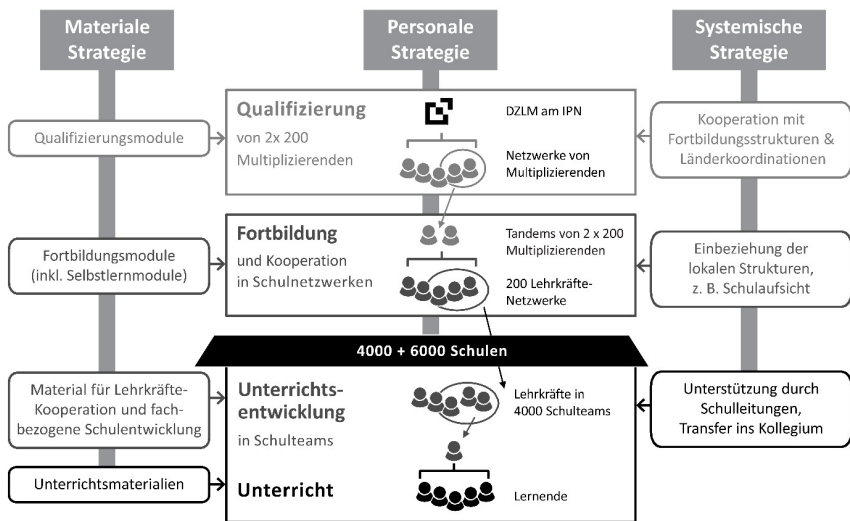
Materiale Strategie

Personale Strategie

Systemische Strategie

Qualifizierungsmodule

Qualifizierung
von 2x 200 Multiplizierenden

DZLM am IPN

Netzwerke von Multiplizierenden

Kooperation mit Fortbildungsstrukturen & Länderkoordinationen

Fortbildungsmodule (inkl. Selbstlernmodule)

Fortbildung
und Kooperation in Schulnetzwerken

Tandems von 2 x 200 Multiplizierenden

200 Lehrkräfte-Netzwerke

Einbeziehung der lokalen Strukturen, z. B. Schulaufsicht

4000 + 6000 Schulen

Material für Lehrkräfte-Kooperation und fachbezogene Schulentwicklung

Unterrichtsentwicklung
in Schulteams

Lehrkräfte in 4000 Schulteams

Unterstützung durch Schulleitungen, Transfer ins Kollegium

Unterrichtsmaterialien

Unterricht

Lernende